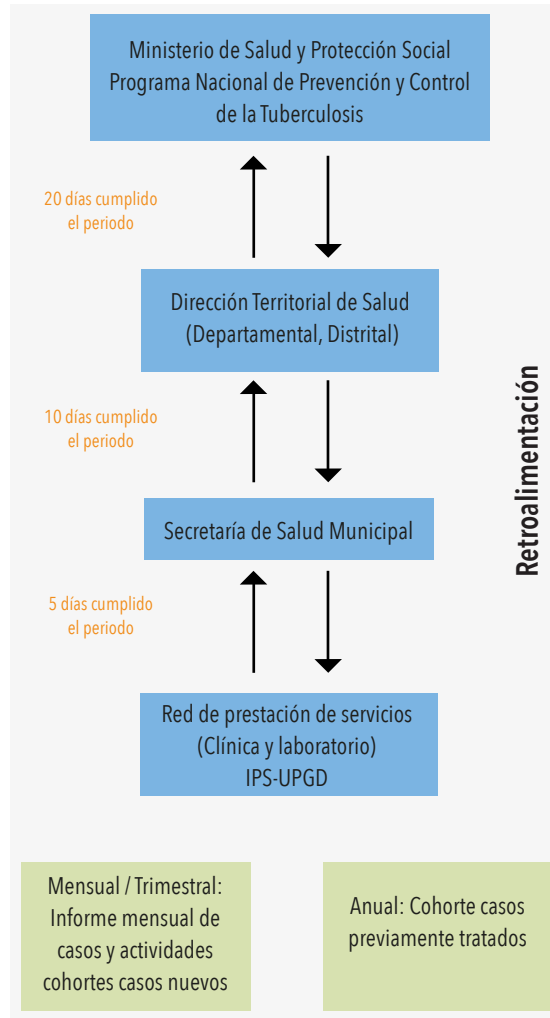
Ministerio de Salud y Protección Social
Programa Nacional de Prevención y Control de la Tuberculosis

20 días cumplido el periodo

Dirección Territorial de Salud
(Departamental, Distrital)

10 días cumplido el periodo

Secretaría de Salud Municipal

5 días cumplido el periodo

Red de prestación de servicios
(Clínica y laboratorio)
IPS-UPGD

Retroalimentación

Mensual / Trimestral:
Informe mensual de casos y actividades cohortes casos nuevos

Anual: Cohorte casos previamente tratados